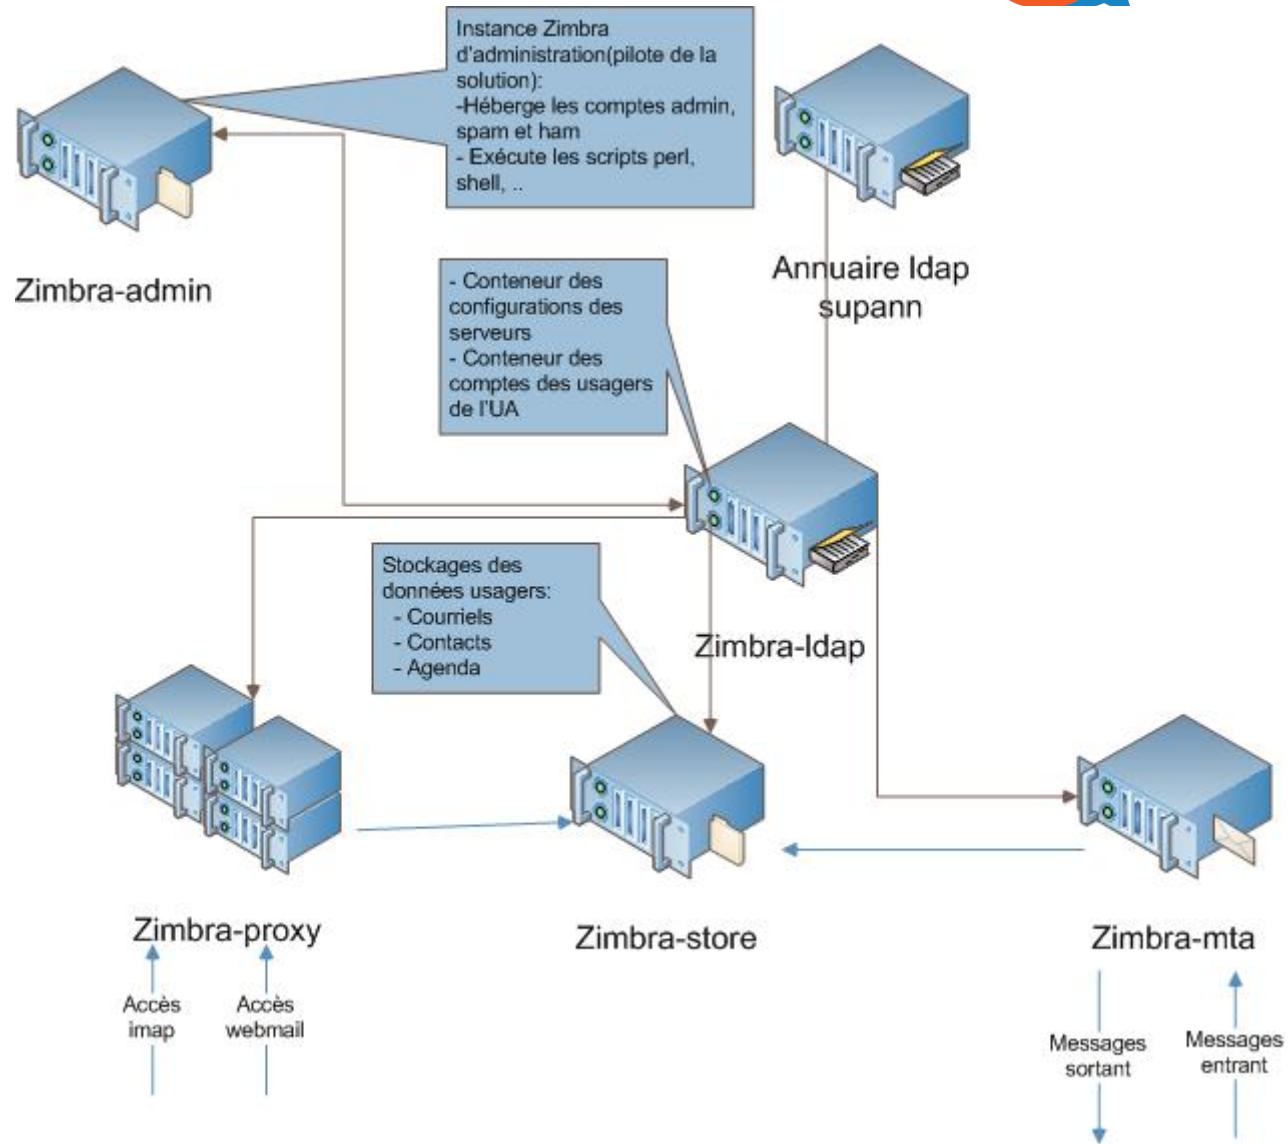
Instance Zimbra d'administration(pilote de la solution):
-Héberge les comptes admin, spam et ham
- Exécute les scripts perl, shell, ..

Zimbra-admin

Annuaire ldap supann

- Conteneur des configurations des serveurs
- Conteneur des comptes des usagers de l'UA

Stockages des données usagers:
- Courriels
- Contacts
- Agenda

Zimbra-ldap

Zimbra-proxy

Zimbra-store

Zimbra-mta

Accès imap

Accès webmail

Messages sortant

Messages entrant